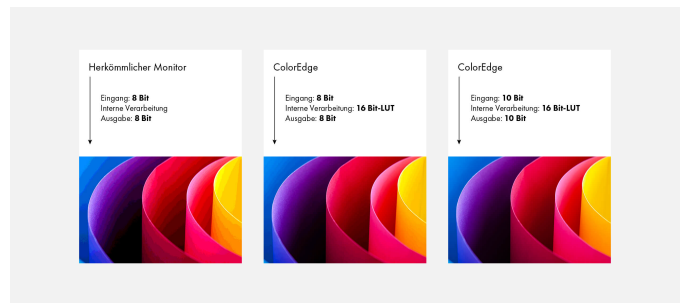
Herkömmlicher Monitor

Eingang: **8 Bit**
Interne Verarbeitung
Ausgabe: **8 Bit**

ColorEdge

Eingang: **8 Bit**
Interne Verarbeitung: **16 Bit-LUT**
Ausgabe: **8 Bit**

ColorEdge

Eingang: **10 Bit**
Interne Verarbeitung: **16 Bit-LUT**
Ausgabe: **10 Bit**